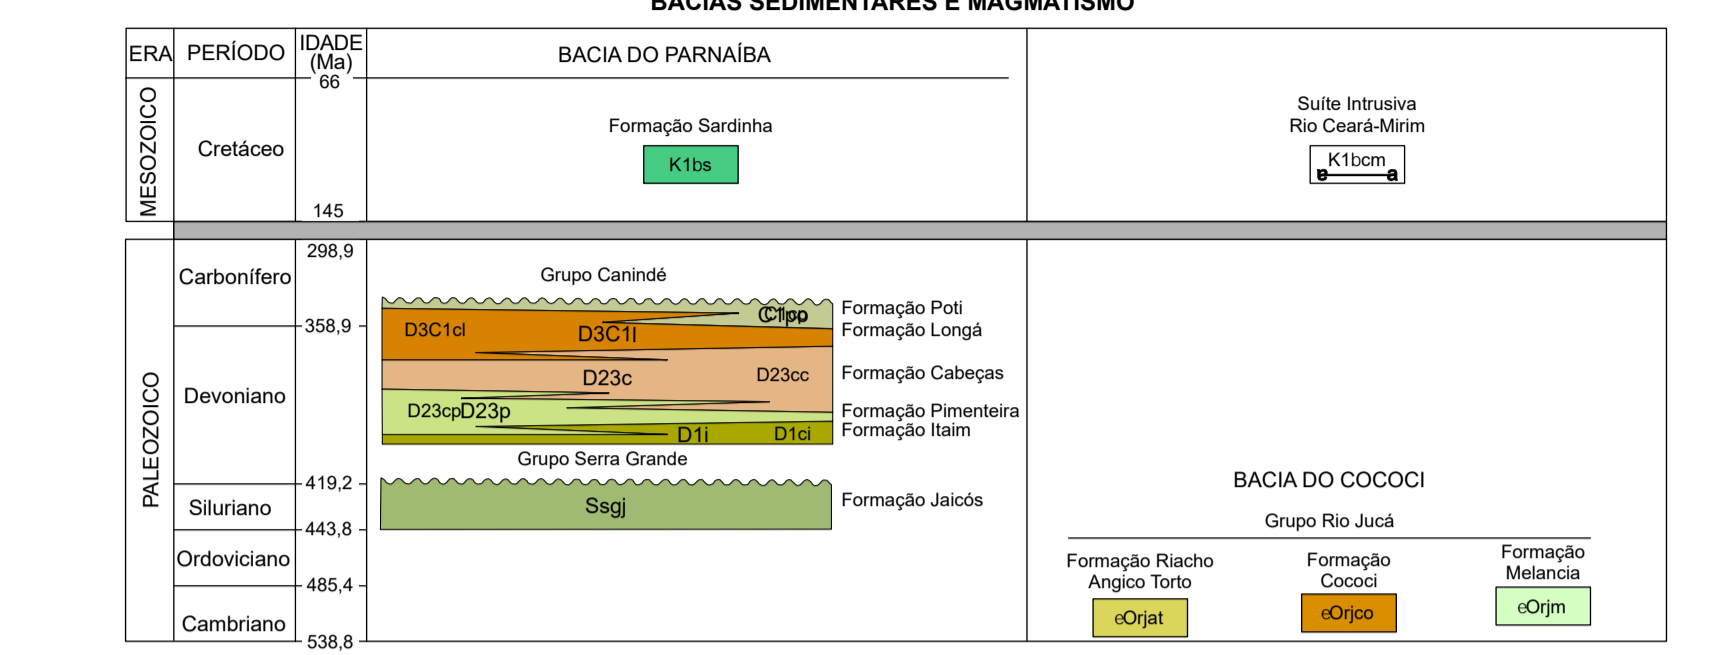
BACIAS SEDIMENTARES E MAGMATISMO

| ERA | PERÍODO | IDADE (Ma) | BACIA DO PARNAÍBA | |
|---|---|---|---|---|
| MESOZOICO | Cretáceo | 66 – 145 | Formação Sardinha K1bs | Suíte Intrusiva Rio Ceará-Mirim K1bcm |
| PALEOZOICO | Carbonífero | 298,9 – 358,9 | Grupo Canindé | |
| | Devoniano | 358,9 – 419,2 | | |
| | Siluriano | 419,2 – 443,8 | | |
| | Ordoviciano | 443,8 – 485,4 | | |
| | Cambriano | 485,4 – 538,8 | | |

Grupo Canindé

C1p

Formação Poti

D3C1cl

D3C1l

Formação Longá

D23c

D23cc

Formação Cabeças

D23cp

D23p

Formação Pimenteira

D1i

D1ci

Formação Itaim

Grupo Serra Grande

Ssgj

Formação Jaicós

BACIA DO COCOCI

Grupo Rio Jucá

Formação Riacho Angico Torto

eOrjat

Formação Cococi

eOrjco

Formação Melancia

eOrjm